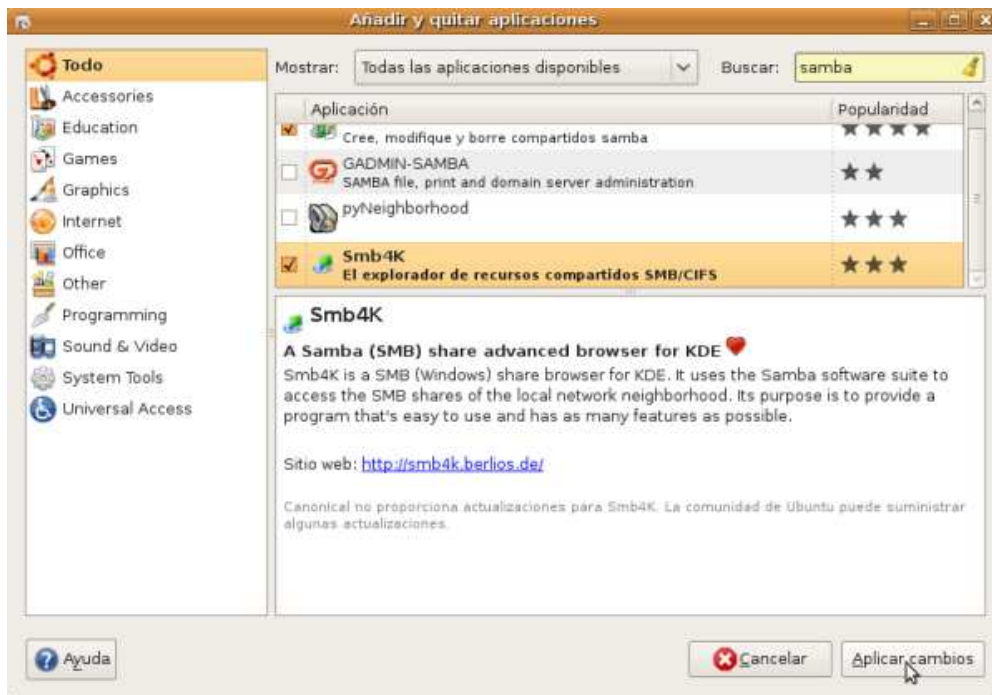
Añadir y quitar aplicaciones

Todo
Accessories
Education
Games
Graphics
Internet
Office
Other
Programming
Sound & Video
System Tools
Universal Access

Mostrar: Todas las aplicaciones disponibles
Buscar: samba

| | Aplicación | Popularidad |
|---|---|---|
| ☑ | Cree, modifique y borre compartidos samba | ★★★★ |
| ☐ | GADMIN-SAMBA SAMBA file, print and domain server administration | ★★ |
| ☐ | pyNeighborhood | ★★★ |
| ☑ | Smb4K El explorador de recursos compartidos SMB/CIFS | ★★★ |

Smb4K

A Samba (SMB) share advanced browser for KDE

Smb4K is a SMB (Windows) share browser for KDE. It uses the Samba software suite to access the SMB shares of the local network neighborhood. Its purpose is to provide a program that's easy to use and has as many features as possible.

Sitio web: http://smb4k.berlios.de/

Canonical no proporciona actualizaciones para Smb4K. La comunidad de Ubuntu puede suministrar algunas actualizaciones.

Ayuda
Cancelar
Aplicar cambios